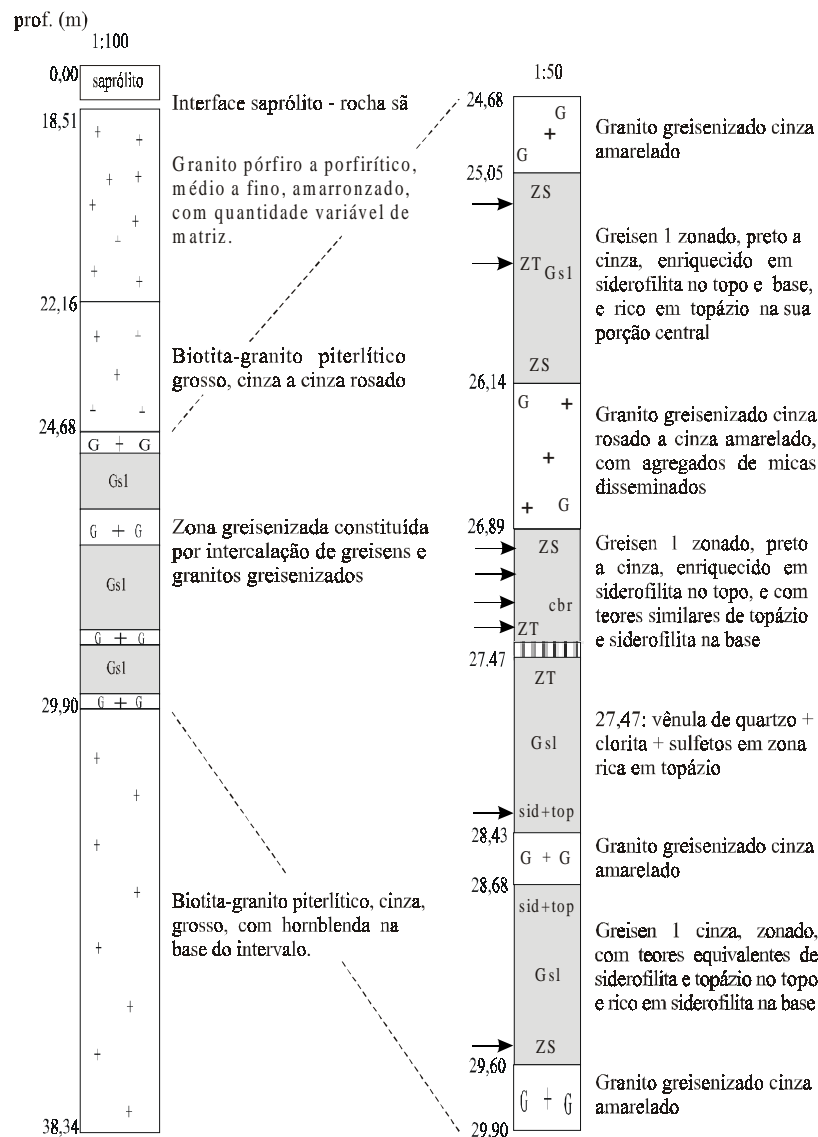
prof. (m)
1:100

0,00 saprólito

Interface saprólito - rocha sã

18,51

Granito pórfiro a porfirítico, médio a fino, amarronzado, com quantidade variável de matriz.

22,16

Biotita-granito piterlítico grosso, cinza a cinza rosado

24,68
G + G
Gs1
G + G

Zona greisenizada constituída por intercalação de greisens e granitos greisenizados

Gs1
G + G
Gs1
29,90 G + G

Biotita-granito piterlítico, cinza, grosso, com hornblenda na base do intervalo.

38,34

1:50

24,68
G
G

Granito greisenizado cinza amarelado

25,05
ZS
ZT Gs1
ZS

Greisen 1 zonado, preto a cinza, enriquecido em siderofilita no topo e base, e rico em topázio na sua porção central

26,14
G
G

Granito greisenizado cinza rosado a cinza amarelado, com agregados de micas disseminados

26,89
ZS
cbr
ZT

Greisen 1 zonado, preto a cinza, enriquecido em siderofilita no topo, e com teores similares de topázio e siderofilita na base

27.47
ZT
Gsl
sid+top

27,47: vênula de quartzo + clorita + sulfetos em zona rica em topázio

28,43
G + G

Granito greisenizado cinza amarelado

28.68
sid+top
Gsl
ZS

Greisen 1 cinza, zonado, com teores equivalentes de siderofilita e topázio no topo e rico em siderofilita na base

29,60
G + G

Granito greisenizado cinza amarelado

29.90